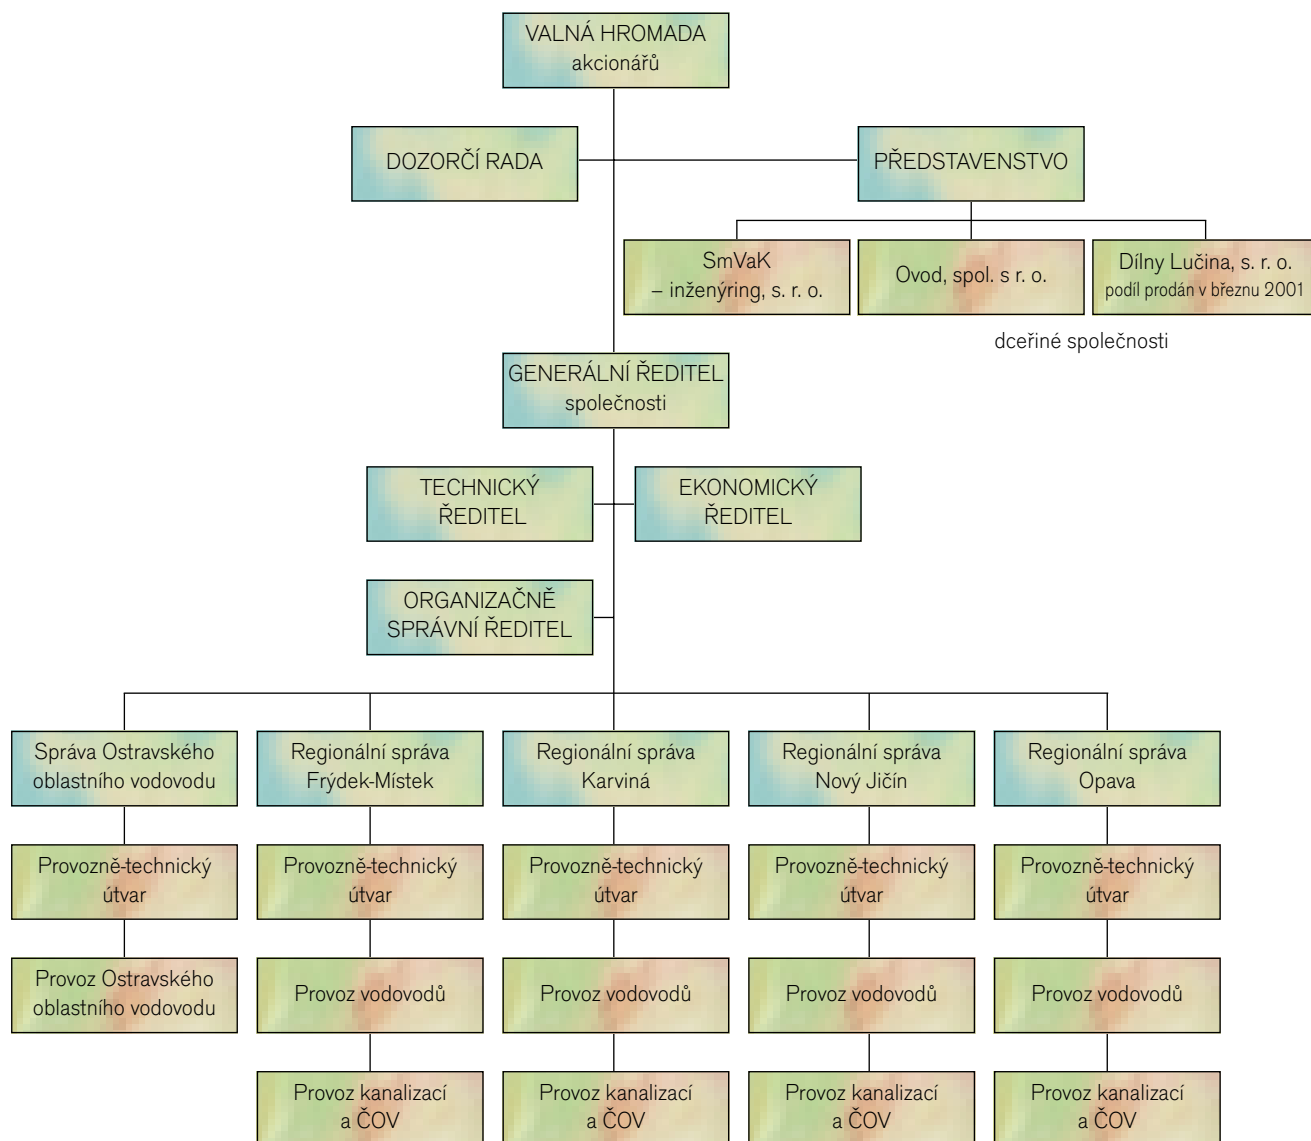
VALNÁ HROMADA
akcionářů

DOZORČÍ RADA

PŘEDSTAVENSTVO

SmVaK
– inženýring, s. r. o.

Ovod, spol. s r. o.

Dílny Lučina, s. r. o.
podíl prodán v březnu 2001

dceřiné společnosti

GENERÁLNÍ ŘEDITEL
společnosti

TECHNICKÝ ŘEDITEL

EKONOMICKÝ ŘEDITEL

ORGANIZAČNĚ SPRÁVNÍ ŘEDITEL

Správa Ostravského oblastního vodovodu

Regionální správa Frýdek-Místek

Regionální správa Karviná

Regionální správa Nový Jičín

Regionální správa Opava

Provozně-technický útvar

Provozně-technický útvar

Provozně-technický útvar

Provozně-technický útvar

Provozně-technický útvar

Provoz Ostravského oblastního vodovodu

Provoz vodovodů

Provoz vodovodů

Provoz vodovodů

Provoz vodovodů

Provoz kanalizací a ČOV

Provoz kanalizací a ČOV

Provoz kanalizací a ČOV

Provoz kanalizací a ČOV